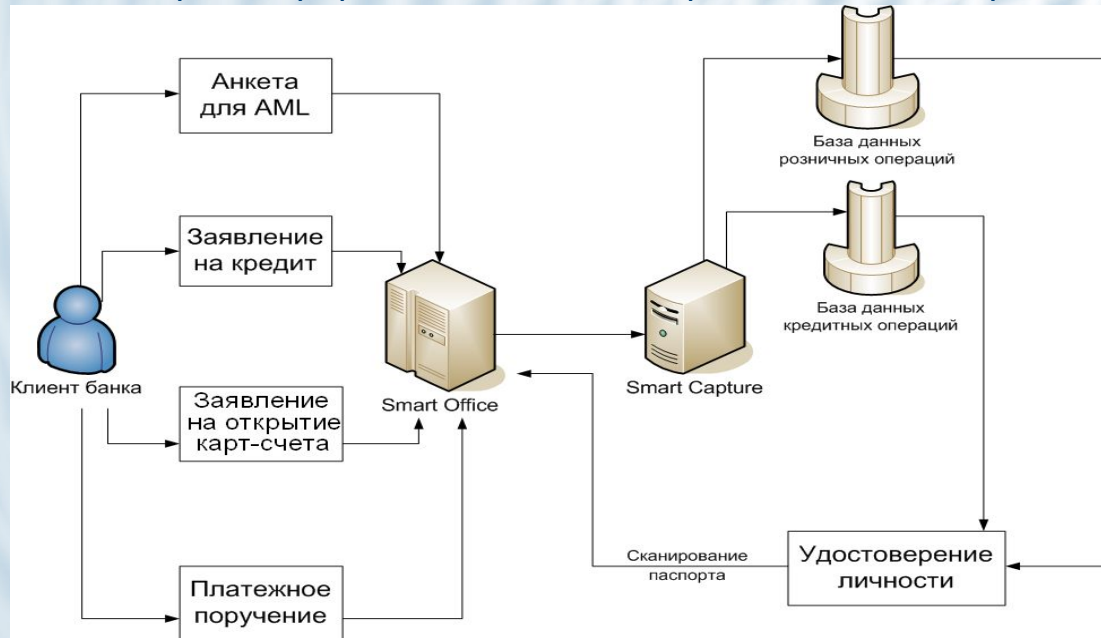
Анкета для AML

Заявление на кредит

Клиент банка

Заявление на открытие карт-счета

Платежное поручение

Smart Office

Smart Capture

База данных розничных операций

База данных кредитных операций

Сканирование паспорта

Удостоверение личности